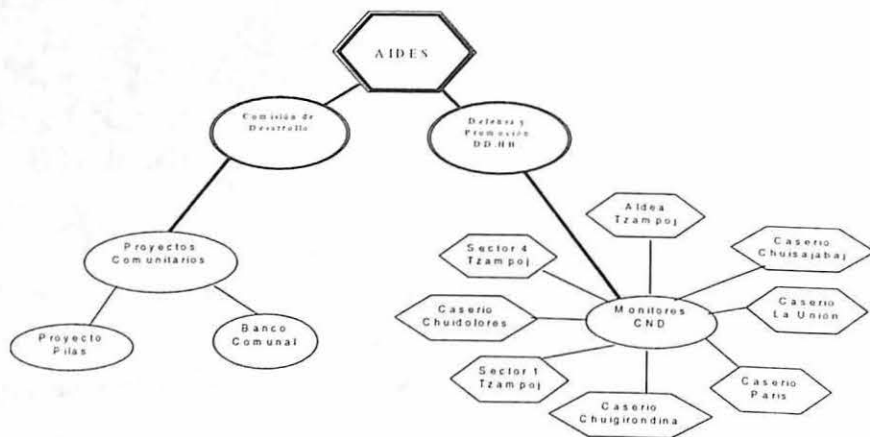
AIDES

Comisión de Desarrollo

Defensa y Promoción DD.HH

Proyectos Comunitarios

Proyecto Pilas

Banco Comunal

Aldea Tzampoj

Sector 4 Tzampoj

Caserío Chuisajabaj

Caserío Chuidolores

Monitores CND

Caserío La Unión

Sector 1 Tzampoj

Caserío París

Caserío Chuigirondina